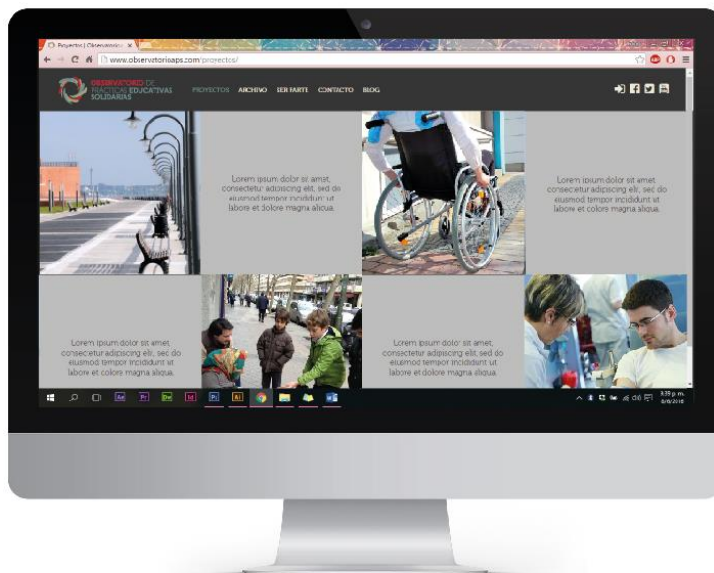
Proyectos | Observatorio ×

www.observatorioaps.com/proyectos/

OBSERVATORIO DE PRÁCTICAS EDUCATIVAS SOLIDARIAS

PROYECTOS ARCHIVO SER PARTE CONTACTO BLOG

Lorem ipsum dolor sit amet, consectetur adipiscing elit, sed do eiusmod tempor incididunt ut labore et dolore magna aliqua.

Lorem ipsum dolor sit amet, consectetur adipiscing elit, sed do eiusmod tempor incididunt ut labore et dolore magna aliqua.

Lorem ipsum dolor sit amet, consectetur adipiscing elit, sed do eiusmod tempor incididunt ut labore et dolore magna aliqua.

Lorem ipsum dolor sit amet, consectetur adipiscing elit, sed do eiusmod tempor incididunt ut labore et dolore magna aliqua.

Ae Pr Dw Id Ps Ai

3:39 p. m. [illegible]